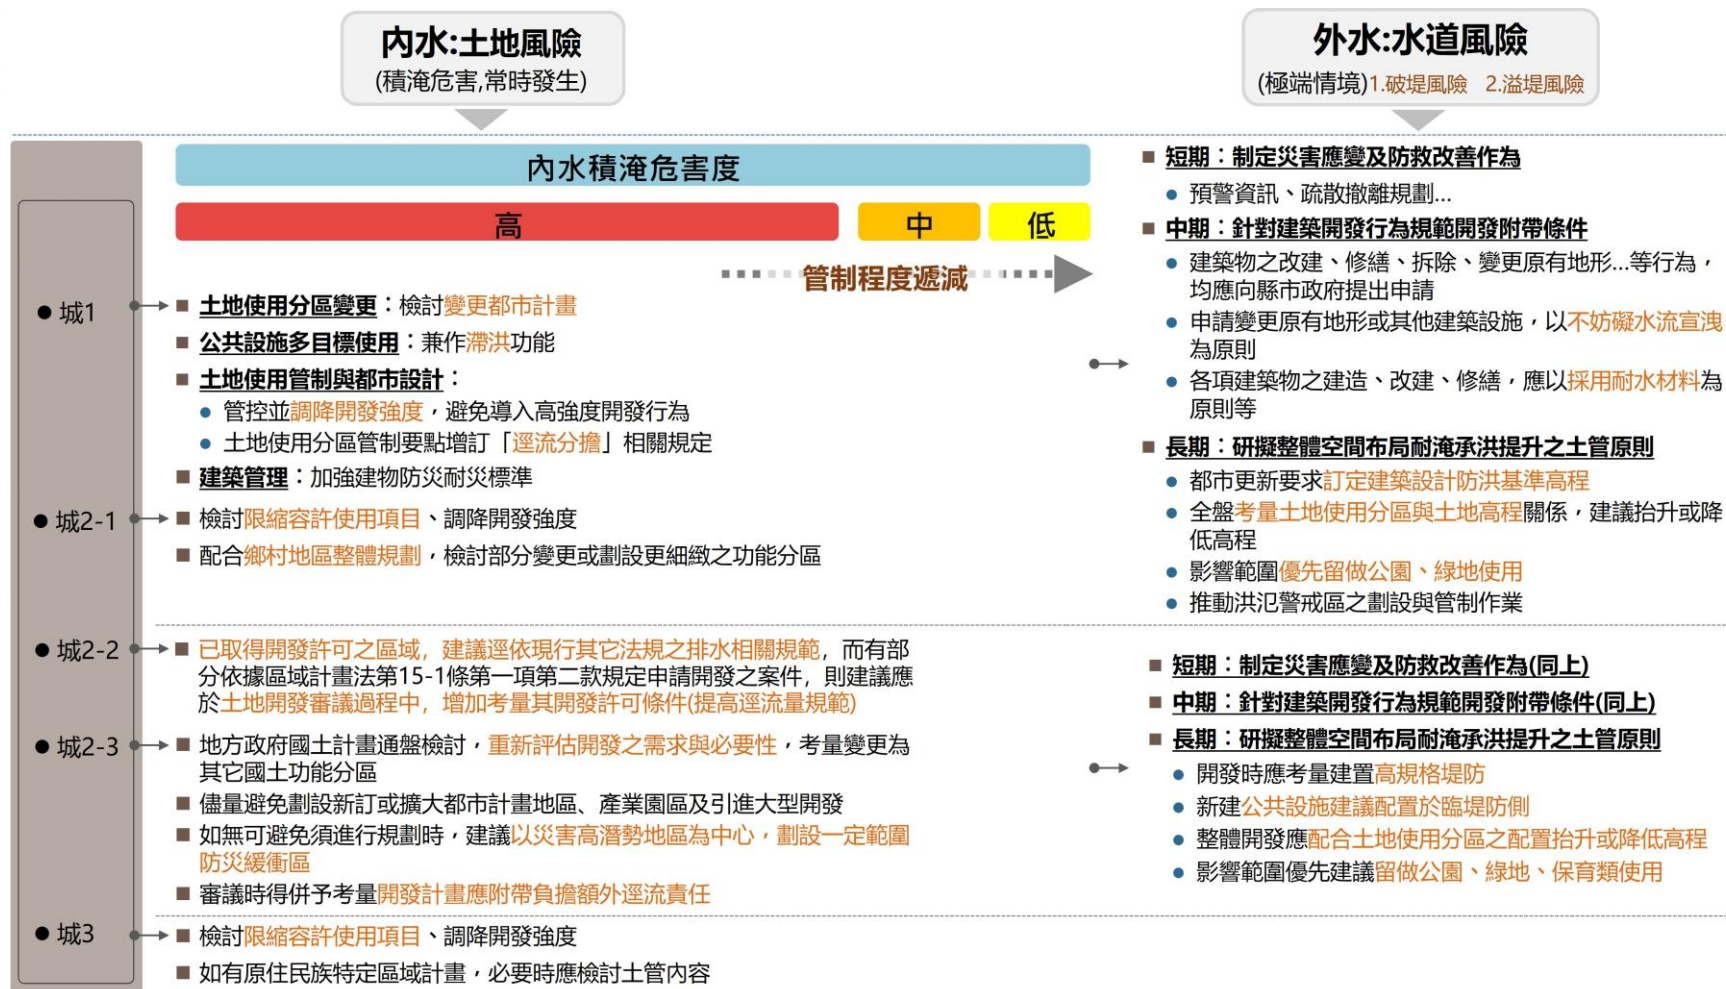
內水:土地風險
(積淹危害,常時發生)

外水:水道風險
(極端情境)1.破堤風險 2.溢堤風險

內水積淹危害度

高 中 低

管制程度遞減

● 城1

■ 土地使用分區變更：檢討變更都市計畫
■ 公共設施多目標使用：兼作滯洪功能
■ 土地使用管制與都市設計：
● 管控並調降開發強度，避免導入高強度開發行為
● 土地使用分區管制要點增訂「逕流分擔」相關規定
■ 建築管理：加強建物防災耐災標準

● 城2-1

■ 檢討限縮容許使用項目、調降開發強度
■ 配合鄉村地區整體規劃，檢討部分變更或劃設更細緻之功能分區

■ 短期：制定災害應變及防救改善作為
● 預警資訊、疏散撤離規劃...
■ 中期：針對建築開發行為規範開發附帶條件
● 建築物之改建、修繕、拆除、變更原有地形...等行為，均應向縣市政府提出申請
● 申請變更原有地形或其他建築設施，以不妨礙水流宣洩為原則
● 各項建築物之建造、改建、修繕，應以採用耐水材料為原則等
■ 長期：研擬整體空間布局耐淹承洪提升之土管原則
● 都市更新要求訂定建築設計防洪基準高程
● 全盤考量土地使用分區與土地高程關係，建議抬升或降低高程
● 影響範圍優先留做公園、綠地使用
● 推動洪氾警戒區之劃設與管制作業

● 城2-2

■ 已取得開發許可之區域，建議逕依現行其它法規之排水相關規範，而有部分依據區域計畫法第15-1條第一項第二款規定申請開發之案件，則建議應於土地開發審議過程中，增加考量其開發許可條件(提高逕流量規範)

● 城2-3

■ 地方政府國土計畫通盤檢討，重新評估開發之需求與必要性，考量變更為其它國土功能分區
■ 儘量避免劃設新訂或擴大都市計畫地區、產業園區及引進大型開發
■ 如無可避免須進行規劃時，建議以災害高潛勢地區為中心，劃設一定範圍防災緩衝區
■ 審議時得併予考量開發計畫應附帶負擔額外逕流責任

■ 短期：制定災害應變及防救改善作為(同上)
■ 中期：針對建築開發行為規範開發附帶條件(同上)
■ 長期：研擬整體空間布局耐淹承洪提升之土管原則
● 開發時應考量建置高規格堤防
● 新建公共設施建議配置於臨堤防側
● 整體開發應配合土地使用分區之配置抬升或降低高程
● 影響範圍優先建議留做公園、綠地、保育類使用

● 城3

■ 檢討限縮容許使用項目、調降開發強度
■ 如有原住民族特定區域計畫，必要時應檢討土管內容